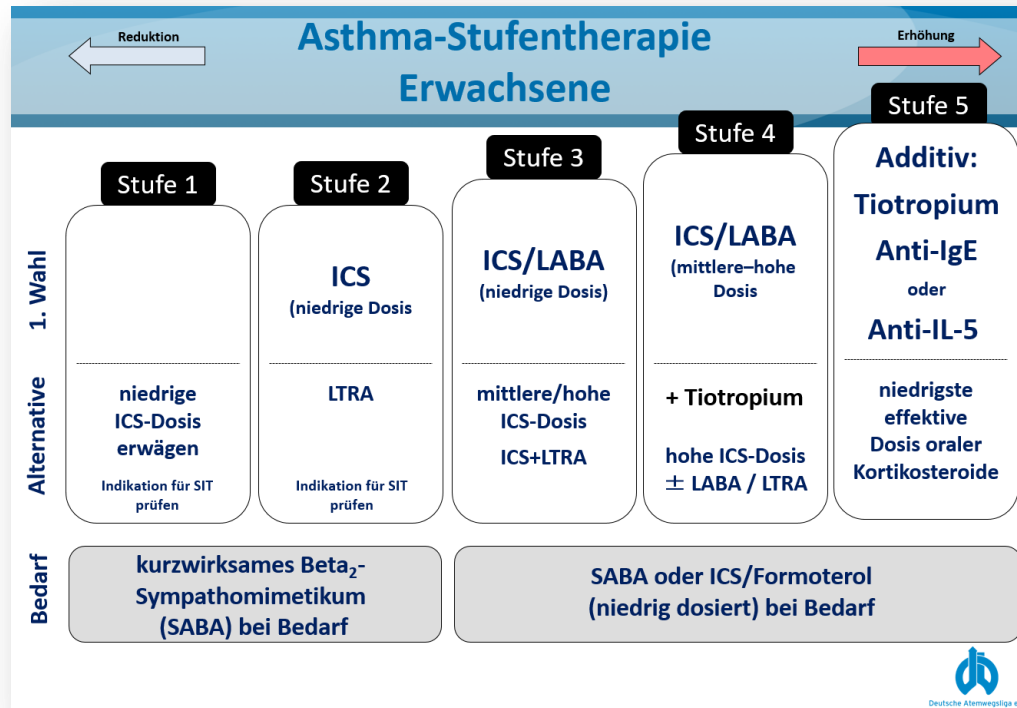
Reduktion

Asthma-Stufentherapie Erwachsene

Erhöhung

Stufe 1

Stufe 2

Stufe 3

Stufe 4

Stufe 5

1. Wahl

Alternative

Bedarf

niedrige ICS-Dosis erwägen

Indikation für SIT prüfen

ICS (niedrige Dosis

LTRA

Indikation für SIT prüfen

ICS/LABA (niedrige Dosis)

mittlere/hohe ICS-Dosis

ICS+LTRA

ICS/LABA (mittlere–hohe Dosis

+ Tiotropium

hohe ICS-Dosis ± LABA / LTRA

Additiv: Tiotropium Anti-IgE oder Anti-IL-5

niedrigste effektive Dosis oraler Kortikosteroide

kurzwirksames Beta$_2$-Sympathomimetikum (SABA) bei Bedarf

SABA oder ICS/Formoterol (niedrig dosiert) bei Bedarf

Deutsche Atemwegsliga e